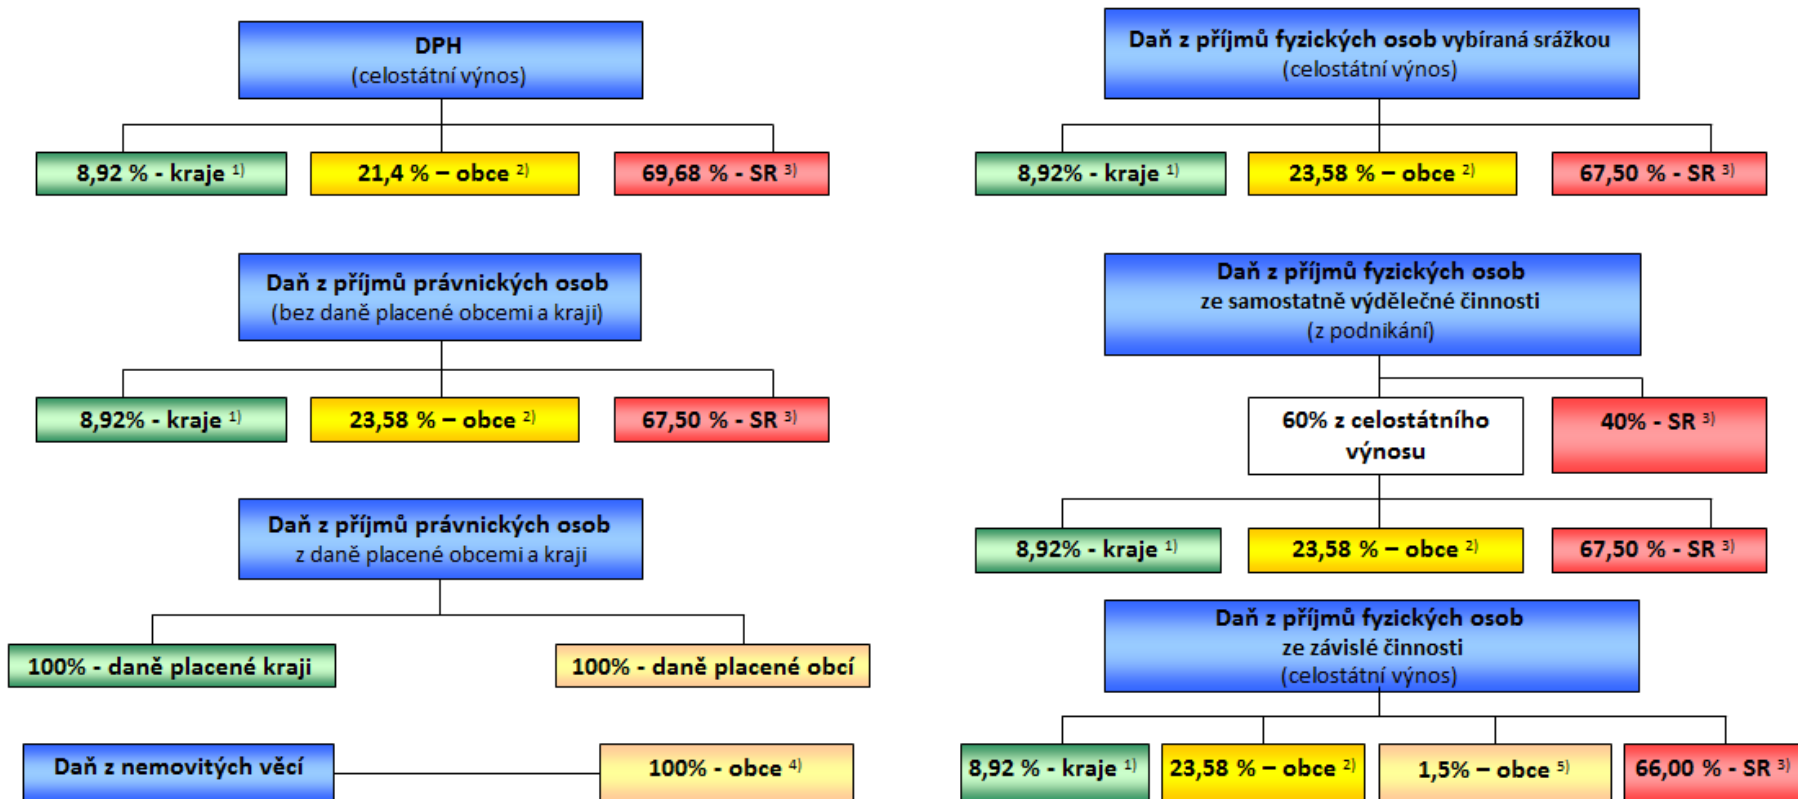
DPH
(celostátní výnos)

8,92 % - kraje $^{1)}$

21,4 % – obce $^{2)}$

69,68 % - SR $^{3)}$

Daň z příjmů právnických osob
(bez daně placené obcemi a kraji)

8,92% - kraje $^{1)}$

23,58 % – obce $^{2)}$

67,50 % - SR $^{3)}$

Daň z příjmů právnických osob
z daně placené obcemi a kraji

100% - daně placené kraji

100% - daně placené obcí

Daň z nemovitých věcí

100% - obce $^{4)}$

Daň z příjmů fyzických osob vybíraná srážkou
(celostátní výnos)

8,92% - kraje $^{1)}$

23,58 % – obce $^{2)}$

67,50 % - SR $^{3)}$

Daň z příjmů fyzických osob
ze samostatně výdělečné činnosti
(z podnikání)

60% z celostátního výnosu

40% - SR $^{3)}$

8,92% - kraje $^{1)}$

23,58 % – obce $^{2)}$

67,50 % - SR $^{3)}$

Daň z příjmů fyzických osob
ze závislé činnosti
(celostátní výnos)

8,92 % - kraje $^{1)}$

23,58 % – obce $^{2)}$

1,5% – obce $^{5)}$

66,00 % - SR $^{3)}$